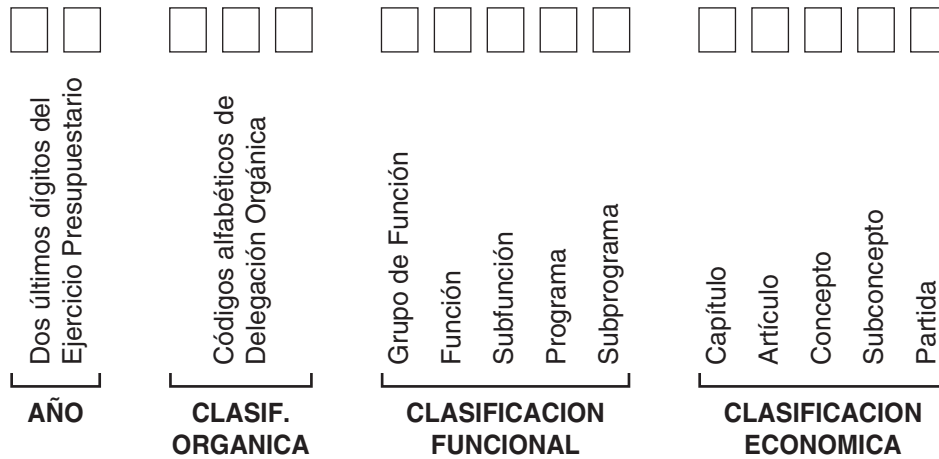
Dos últimos dígitos del Ejercicio Presupuestario

AÑO

Códigos alfabéticos de Delegación Orgánica

CLASIF. ORGANICA

Grupo de Función

Función

Subfunción

Programa

Subprograma

CLASIFICACION FUNCIONAL

Capítulo

Artículo

Concepto

Subconcepto

Partida

CLASIFICACION ECONOMICA